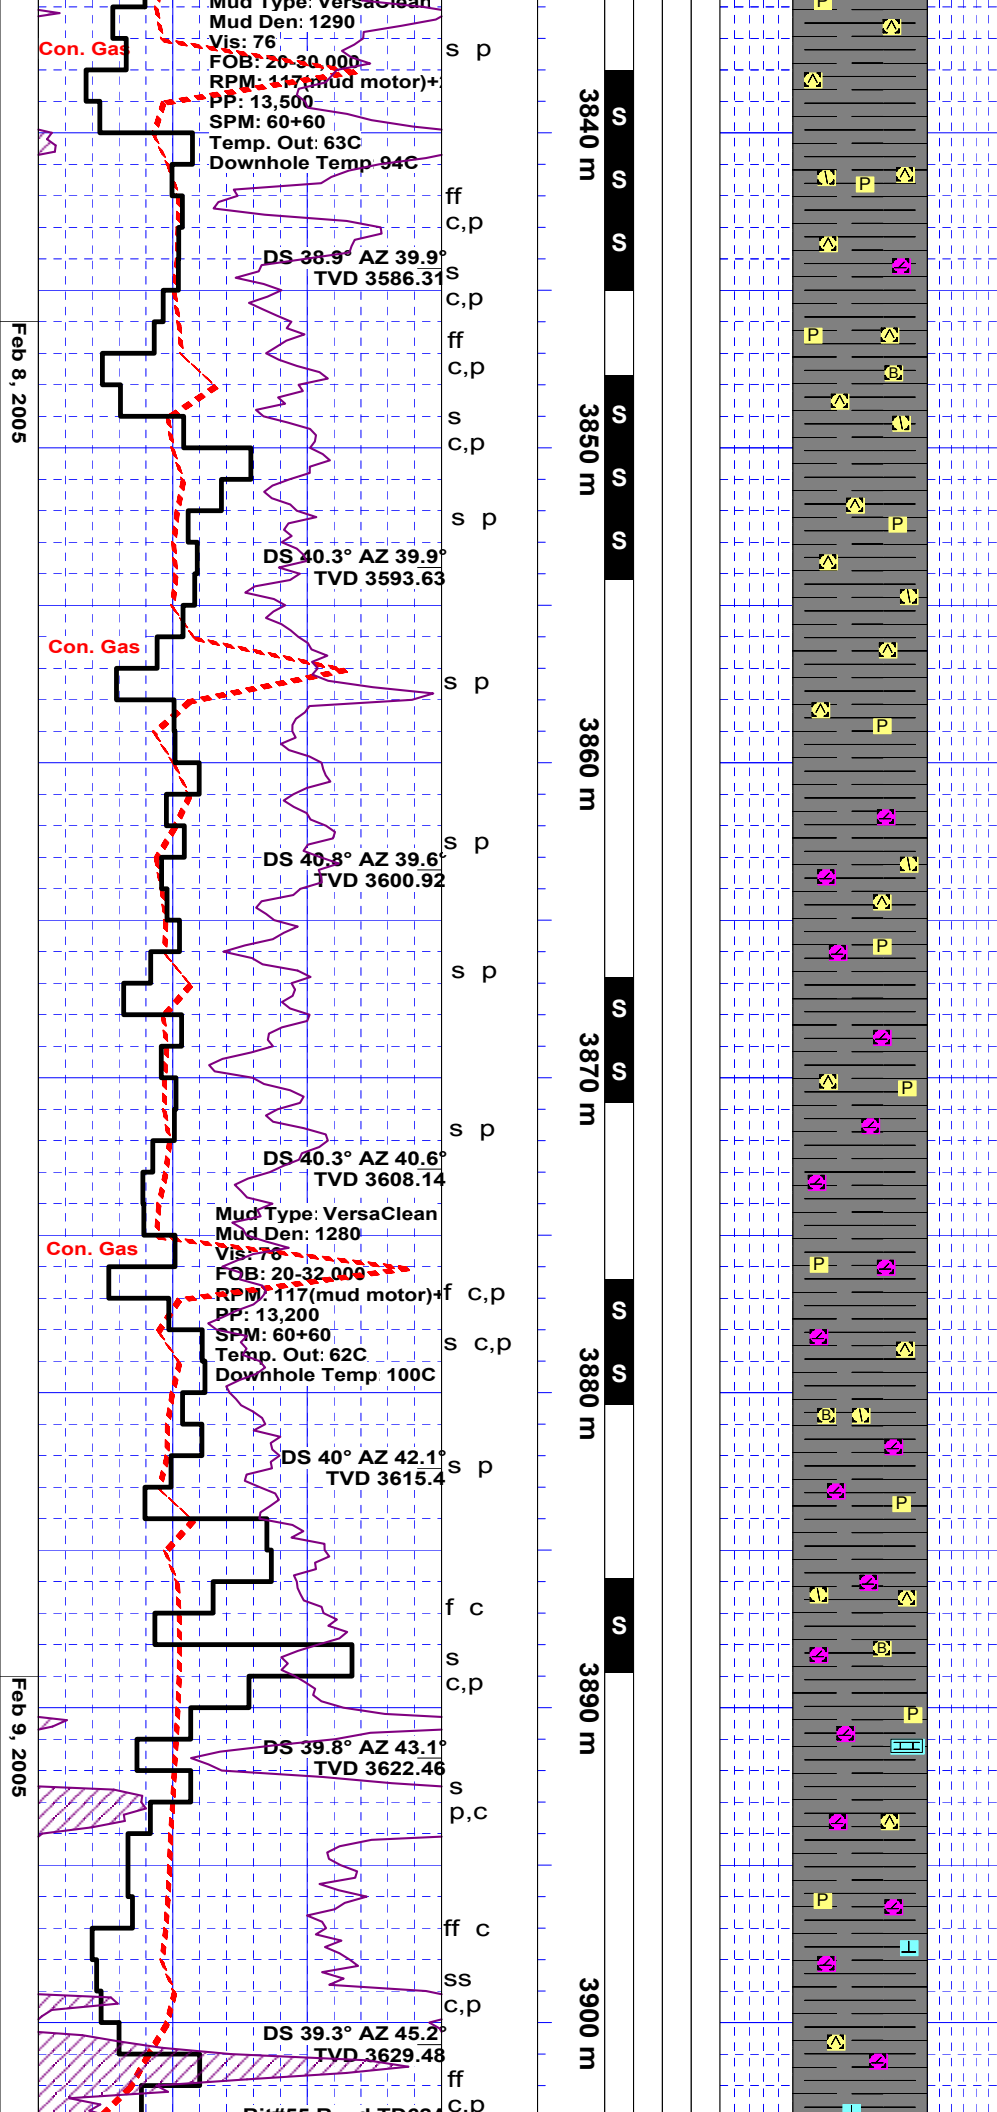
Mud Type: VersaClean
Mud Den: 1290
Vis: 76
FOB: 20-30,000
RPM: 117(mud motor)+
PP: 13,500
SPM: 60+60
Temp. Out: 63C
Downhole Temp 94C

Con. Gas

s p
ff
c,p
DS 38.9° AZ 39.9°
TVD 3586.31
s
c,p
ff
c,p
s
c,p
s p
DS 40.3° AZ 39.9°
TVD 3593.63
Con. Gas
s p
s p
DS 40.8° AZ 39.6°
TVD 3600.92
s p
s p
DS 40.3° AZ 40.6°
TVD 3608.14

Mud Type: VersaClean
Mud Den: 1280
Vis: 76
FOB: 20-32,000
RPM: 117(mud motor)+
PP: 13,200
SPM: 60+60
Temp. Out: 62C
Downhole Temp 100C

Con. Gas
f c,p
s c,p
DS 40° AZ 42.1°
TVD 3615.4
s p
f c
s
c,p
DS 39.8° AZ 43.1°
TVD 3622.46
s
p,c
ff c
ss
c,p
DS 39.3° AZ 45.2°
TVD 3629.48
ff
c,p

Feb 8, 2005
Feb 9, 2005

3840 m
S
S
S
3850 m
S
S
S
3860 m
3870 m
S
S
3880 m
S
S
3890 m
S
3900 m

P
P
P
B
P
P
P
P
B
P
B
P
P
P